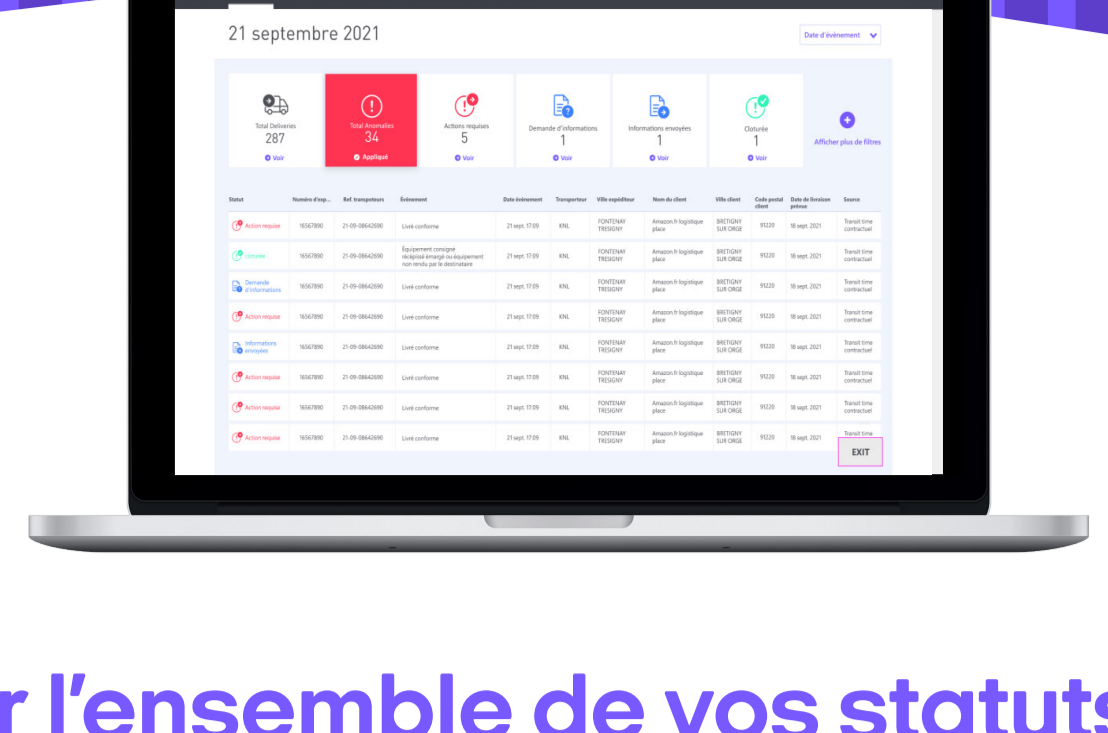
21 septembre 2021

Date d'événement

Total Deliveries
287
Voir

Total Anomalies
34
Appliqué

Actions requises
5
Voir

Demande d'informations
1
Voir

Informations envoyées
1
Voir

Cloturée
1
Voir

Afficher plus de filtres

| Statut | Numéro d'exp... | Ref. transporteurs | Événement | Date événement | Transporteur | Ville expéditeur | Nom du client | Ville client | Code postal client | Date de livraison prévue | Source |
|---|---|---|---|---|---|---|---|---|---|---|---|
| Action requise | 16567890 | 21-09-08642690 | Livré conforme | 21 sept. 17:09 | KNL | FONTENAY TRESIGNY | Amazon.fr logistique place | BRETIGNY SUR ORGE | 91220 | 18 sept. 2021 | Transit time contractuel |
| Cloturée | 16567890 | 21-09-08642690 | Équipement consigné récépissé émargé ou équipement non rendu par le destinataire | 21 sept. 17:09 | KNL | FONTENAY TRESIGNY | Amazon.fr logistique place | BRETIGNY SUR ORGE | 91220 | 18 sept. 2021 | Transit time contractuel |
| Demande d'informations | 16567890 | 21-09-08642690 | Livré conforme | 21 sept. 17:09 | KNL | FONTENAY TRESIGNY | Amazon.fr logistique place | BRETIGNY SUR ORGE | 91220 | 18 sept. 2021 | Transit time contractuel |
| Action requise | 16567890 | 21-09-08642690 | Livré conforme | 21 sept. 17:09 | KNL | FONTENAY TRESIGNY | Amazon.fr logistique place | BRETIGNY SUR ORGE | 91220 | 18 sept. 2021 | Transit time contractuel |
| Informations envoyées | 16567890 | 21-09-08642690 | Livré conforme | 21 sept. 17:09 | KNL | FONTENAY TRESIGNY | Amazon.fr logistique place | BRETIGNY SUR ORGE | 91220 | 18 sept. 2021 | Transit time contractuel |
| Action requise | 16567890 | 21-09-08642690 | Livré conforme | 21 sept. 17:09 | KNL | FONTENAY TRESIGNY | Amazon.fr logistique place | BRETIGNY SUR ORGE | 91220 | 18 sept. 2021 | Transit time contractuel |
| Action requise | 16567890 | 21-09-08642690 | Livré conforme | 21 sept. 17:09 | KNL | FONTENAY TRESIGNY | Amazon.fr logistique place | BRETIGNY SUR ORGE | 91220 | 18 sept. 2021 | Transit time contractuel |
| Action requise | 16567890 | 21-09-08642690 | Livré conforme | 21 sept. 17:09 | KNL | FONTENAY TRESIGNY | Amazon.fr logistique place | BRETIGNY SUR ORGE | 91220 | 18 sept. 2021 | Transit time |

EXIT

r l'ensemble de vos statuts